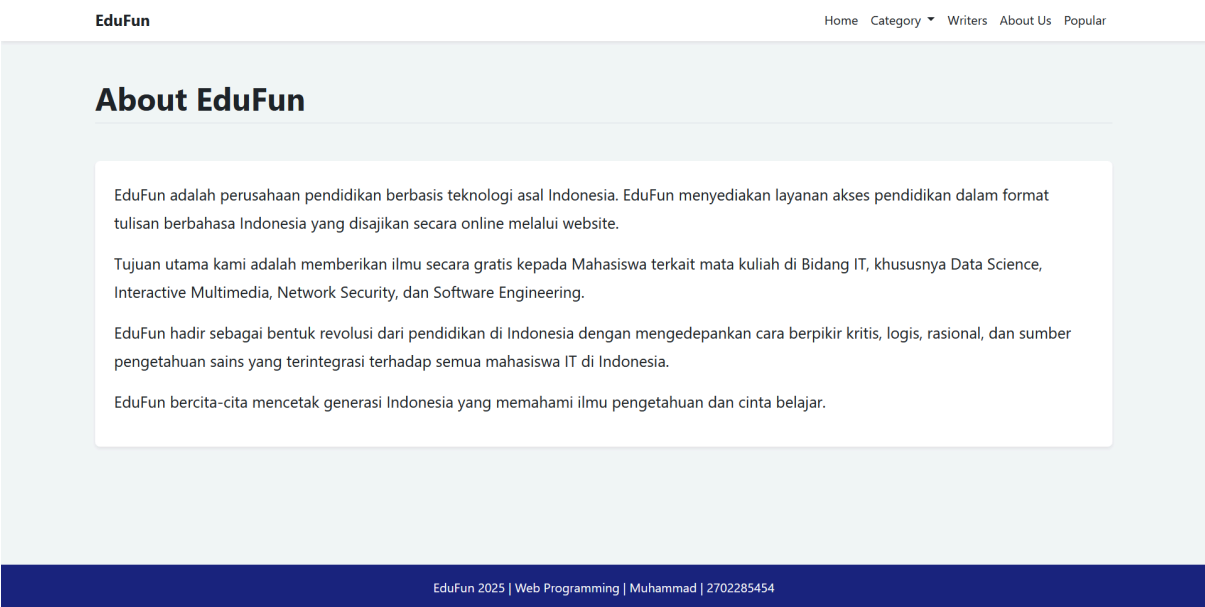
EduFun

Home Category Writers About Us Popular

About EduFun

EduFun adalah perusahaan pendidikan berbasis teknologi asal Indonesia. EduFun menyediakan layanan akses pendidikan dalam format tulisan berbahasa Indonesia yang disajikan secara online melalui website.

Tujuan utama kami adalah memberikan ilmu secara gratis kepada Mahasiswa terkait mata kuliah di Bidang IT, khususnya Data Science, Interactive Multimedia, Network Security, dan Software Engineering.

EduFun hadir sebagai bentuk revolusi dari pendidikan di Indonesia dengan mengedepankan cara berpikir kritis, logis, rasional, dan sumber pengetahuan sains yang terintegrasi terhadap semua mahasiswa IT di Indonesia.

EduFun bercita-cita mencetak generasi Indonesia yang memahami ilmu pengetahuan dan cinta belajar.

EduFun 2025 | Web Programming | Muhammad | 2702285454